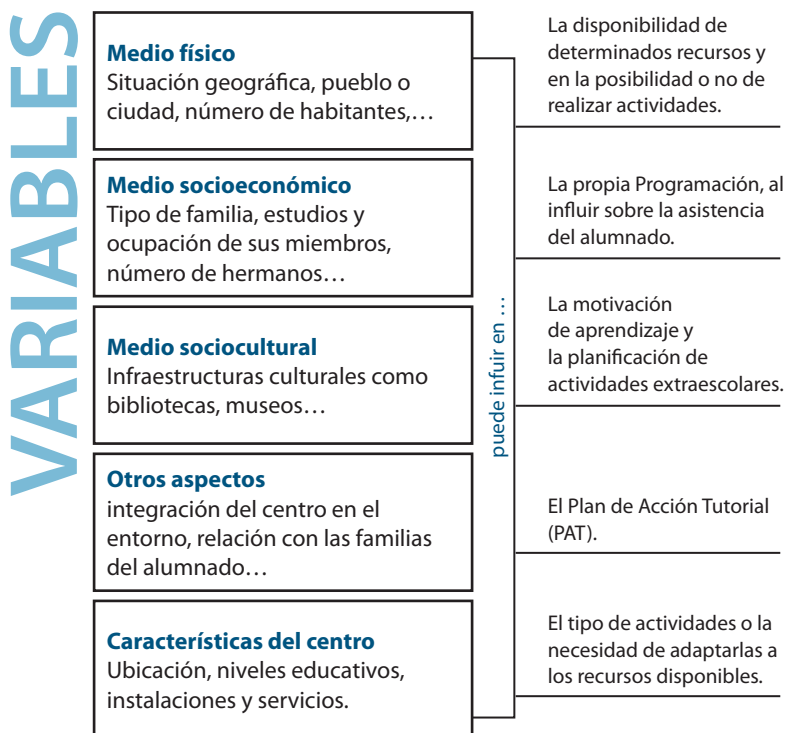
VARIABLES

**Medio físico**
Situación geográfica, pueblo o ciudad, número de habitantes,…

**Medio socioeconómico**
Tipo de familia, estudios y ocupación de sus miembros, número de hermanos…

**Medio sociocultural**
Infraestructuras culturales como bibliotecas, museos…

**Otros aspectos**
integración del centro en el entorno, relación con las familias del alumnado…

**Características del centro**
Ubicación, niveles educativos, instalaciones y servicios.

puede influir en …

La disponibilidad de determinados recursos y en la posibilidad o no de realizar actividades.

La propia Programación, al influir sobre la asistencia del alumnado.

La motivación de aprendizaje y la planificación de actividades extraescolares.

El Plan de Acción Tutorial (PAT).

El tipo de actividades o la necesidad de adaptarlas a los recursos disponibles.